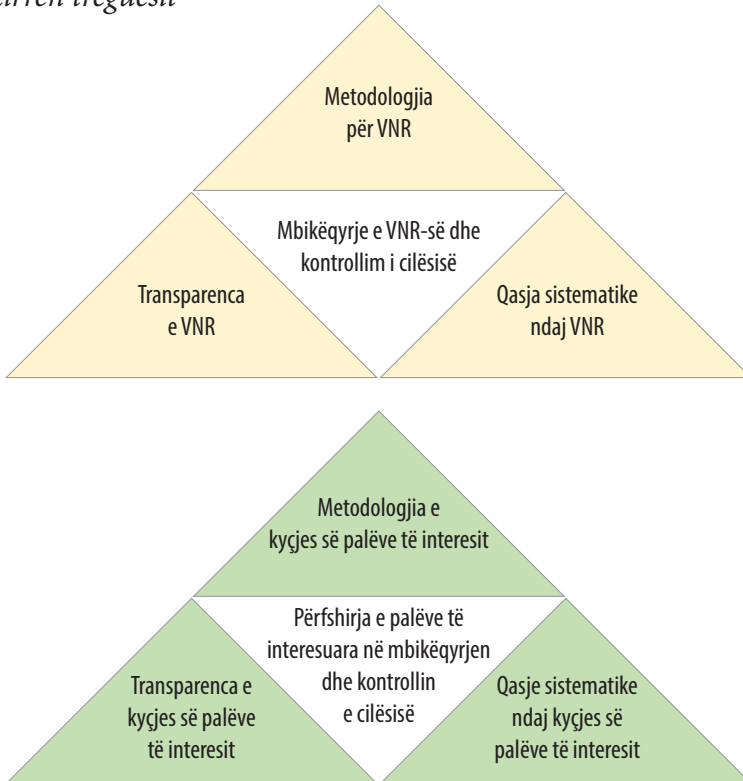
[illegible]arren treguesit

Metodologjia për VNR

Mbikëqyrje e VNR-së dhe kontrollim i cilësisë

Transparenca e VNR

Qasja sistematike ndaj VNR

Metodologjia e kyçjes së palëve të interesit

Përfshirja e palëve të interesuara në mbikëqyrjen dhe kontrollin e cilësisë

Transparenca e kyçjes së palëve të interesit

Qasje sistematike ndaj kyçjes së palëve të interesit